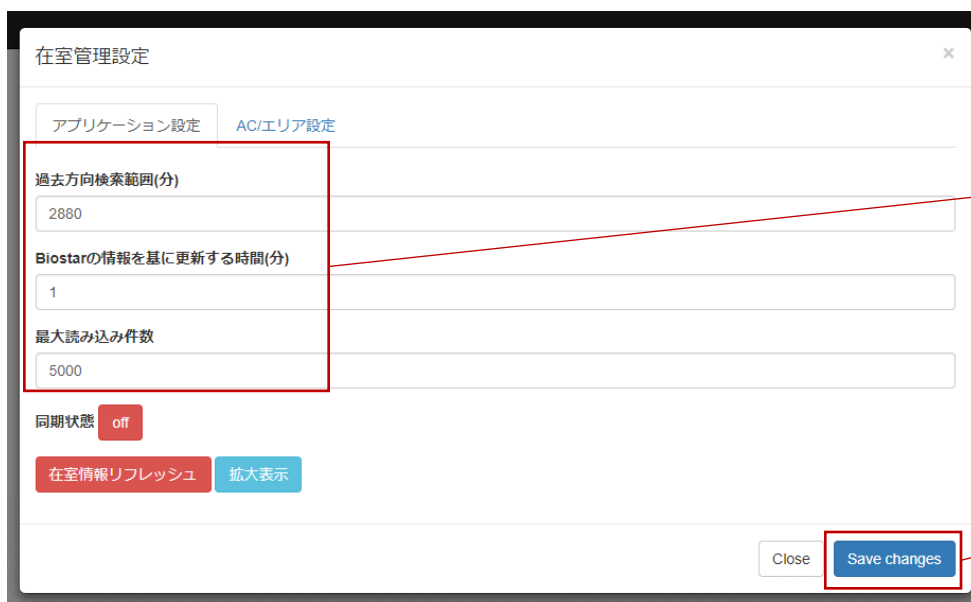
在室管理設定

×

アプリケーション設定

AC/エリア設定

過去方向検索範囲(分)

2880

Biostarの情報を基に更新する時間(分)

1

最大読み込み件数

5000

同期状態 off

在室情報リフレッシュ

拡大表示

Close

Save changes